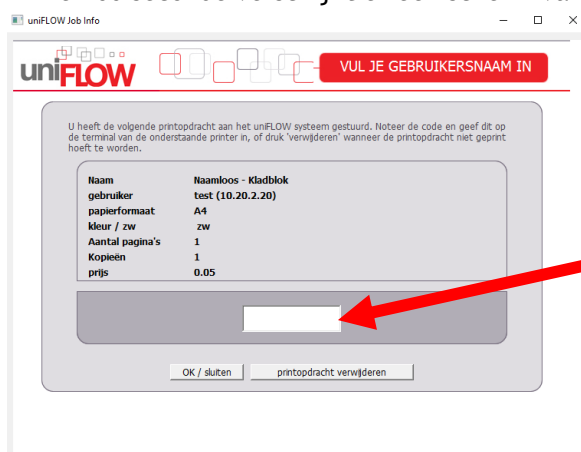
uniFLOW Job Info

uniFLOW

VUL JE GEBRUIKERSNAAM IN

U heeft de volgende printopdracht aan het uniFLOW systeem gestuurd. Noteer de code en geef dit op de terminal van de onderstaande printer in, of druk 'verwijderen' wanneer de printopdracht niet geprint hoeft te worden.

| | |
|---|---|
| Naam | Naamloos - Kladblok |
| gebruiker | test (10.20.2.20) |
| papierformaat | A4 |
| kleur / zw | zw |
| Aantal pagina's | 1 |
| Kopieën | 1 |
| prijs | 0.05 |

OK / sluiten

printopdracht verwijderen